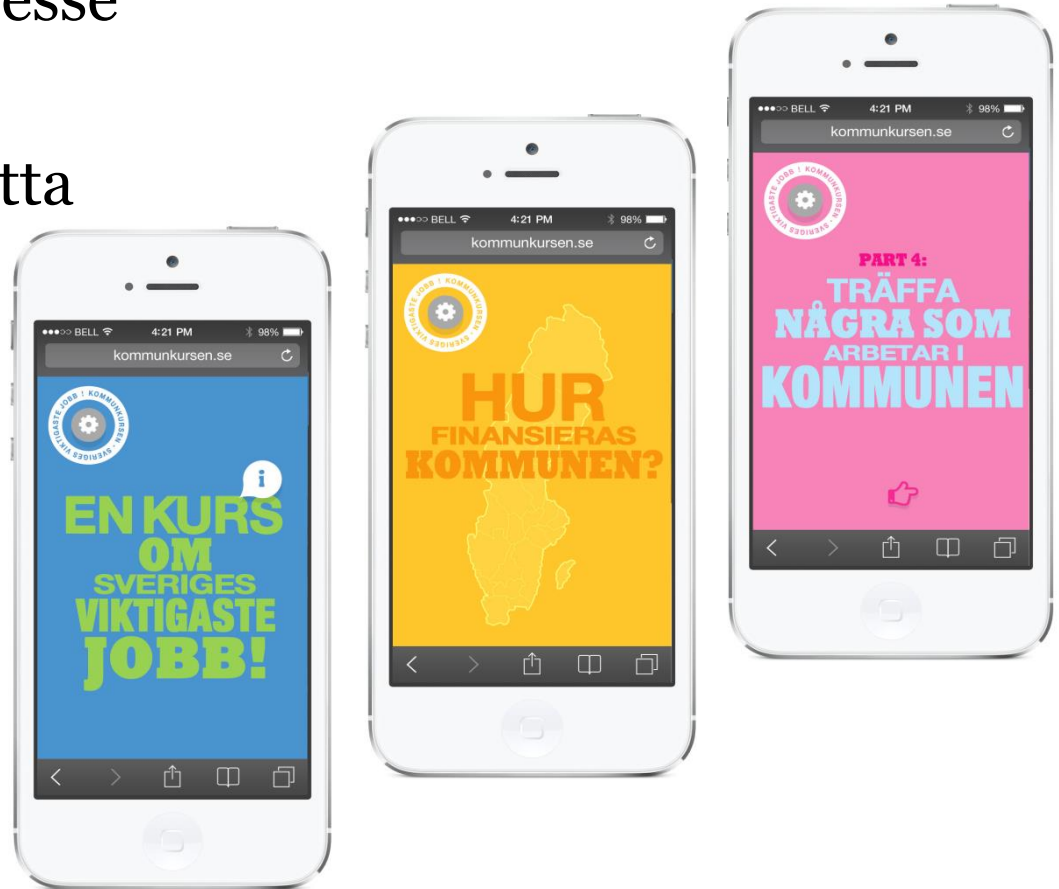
esse

tta

●●●○○ BELL 4:21 PM 98%
kommunkursen.se
SVERIGES VIKTIGASTE JOBB | KOMMUNKURSEN
EN KURS OM SVERIGES VIKTIGASTE JOBB!

●●●○○ BELL 4:21 PM 98%
kommunkursen.se
SVERIGES VIKTIGASTE JOBB | KOMMUNKURSEN
HUR FINANSIERAS KOMMUNEN?

●●●○○ BELL 4:21 PM 98%
kommunkursen.se
SVERIGES VIKTIGASTE JOBB | KOMMUNKURSEN
PART 4:
TRÄFFA NÅGRA SOM ARBETAR I KOMMUNEN